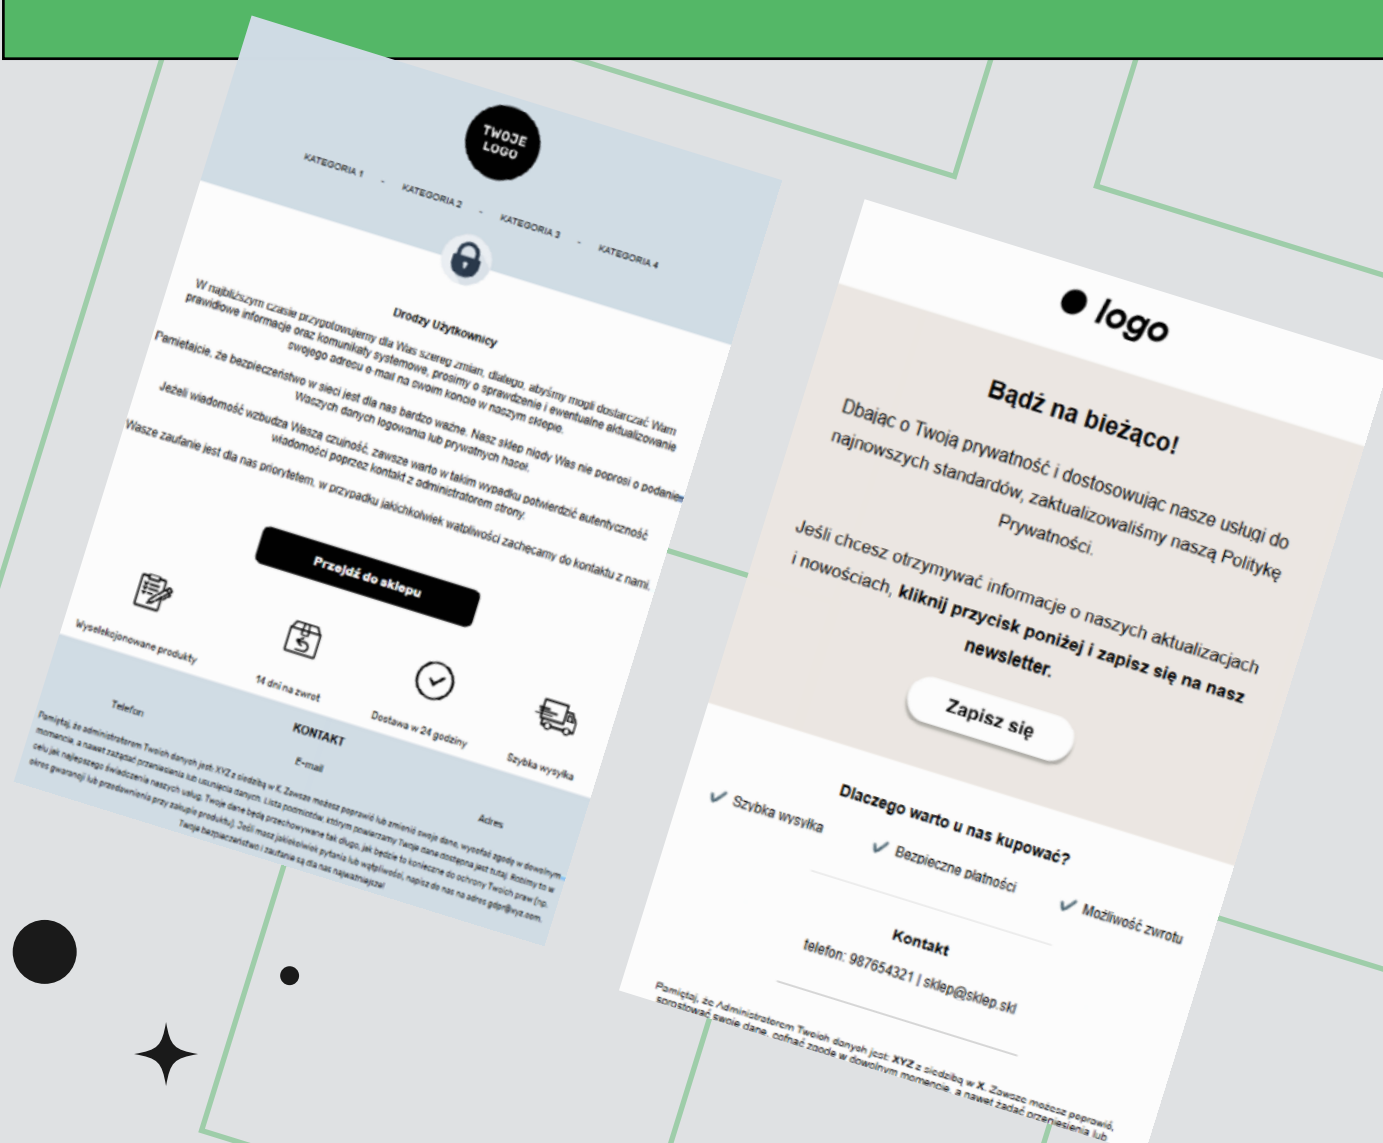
TWOJE LOGO

KATEGORIA 1 - KATEGORIA 2 - KATEGORIA 3 - KATEGORIA 4

Drodzy Użytkownicy

W najbliższym czasie przygotowujemy dla Was szereg zmian, dlatego, abyśmy mogli dostarczać Wam prawidłowe informacje oraz komunikaty systemowe, prosimy o sprawdzenie i ewentualne aktualizowanie swojego adresu e-mail na swoim koncie w naszym sklepie.

Pamiętajcie, że bezpieczeństwo w sieci jest dla nas bardzo ważne. Nasz sklep nigdy Was nie poprosi o podanie Waszych danych logowania lub prywatnych haseł.

Jeżeli wiadomość wzbudza Waszą czujność, zawsze warto w takim wypadku potwierdzić autentyczność wiadomości poprzez kontakt z administratorem strony.

Wasze zaufanie jest dla nas priorytetem, w przypadku jakichkolwiek wątpliwości zachęcamy do kontaktu z nami.

Przejdź do sklepu

Wyselekcjonowane produkty

14 dni na zwrot

Dostawa w 24 godziny

Szybka wysyłka

Telefon

KONTAKT

E-mail

Adres

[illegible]

● logo

Bądź na bieżąco!

Dbając o Twoją prywatność i dostosowując nasze usługi do najnowszych standardów, zaktualizowaliśmy naszą Politykę Prywatności.

Jeśli chcesz otrzymywać informacje o naszych aktualizacjach i nowościach, **kliknij przycisk poniżej i zapisz się na nasz newsletter.**

Zapisz się

Dlaczego warto u nas kupować?

Szybka wysyłka

Bezpieczne płatności

Możliwość zwrotu

Kontakt

telefon: 987654321 | sklep@sklep.skl

Pamiętaj, że Administratorem Twoich danych jest: XYZ z siedzibą w X. Zawsze możesz poprawić, sprostować swoje dane, cofnąć zgodę w dowolnym momencie, a nawet żądać przeniesienia lub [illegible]